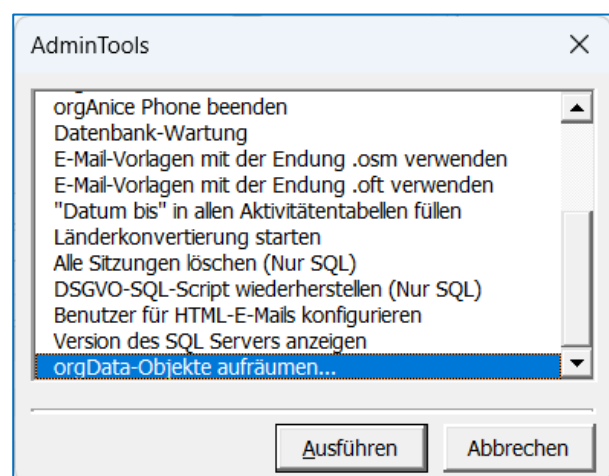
AdminTools

×

orgAnice Phone beenden
Datenbank-Wartung
E-Mail-Vorlagen mit der Endung .osm verwenden
E-Mail-Vorlagen mit der Endung .oft verwenden
"Datum bis" in allen Aktivitätentabellen füllen
Länderkonvertierung starten
Alle Sitzungen löschen (Nur SQL)
DSGVO-SQL-Script wiederherstellen (Nur SQL)
Benutzer für HTML-E-Mails konfigurieren
Version des SQL Servers anzeigen
orgData-Objekte aufräumen...

Ausführen

Abbrechen